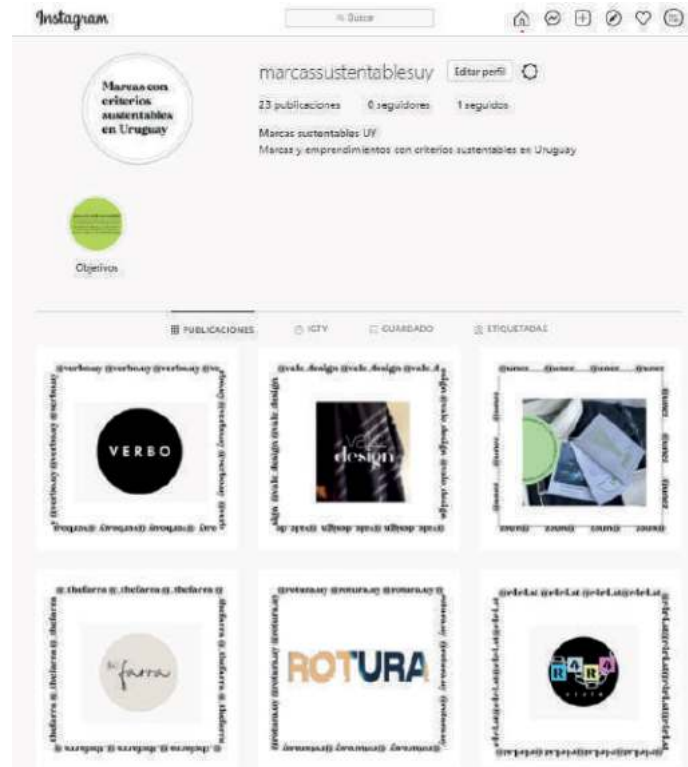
Instagram

Buscar

Marcas con criterios sustentables en Uruguay

marcassustentablesuy Editar perfil

23 publicaciones 0 seguidores 1 seguidos

Marcas sustentables UY

Marcas y emprendimientos con criterios sustentables en Uruguay

Objetivos

PUBLICACIONES IGTV GUARDADO ETIQUETADAS

@verbouy @verbouy @verbouy

VERBO

@valz.design @valz.design @valz.design

valz design

@unec @unec @unec

@thefarra @thefarra @thefarra

the farra

@rotura.uy @rotura.uy @rotura.uy

ROTURA

@r4r4.uy @r4r4.uy @r4r4.uy

R4R4